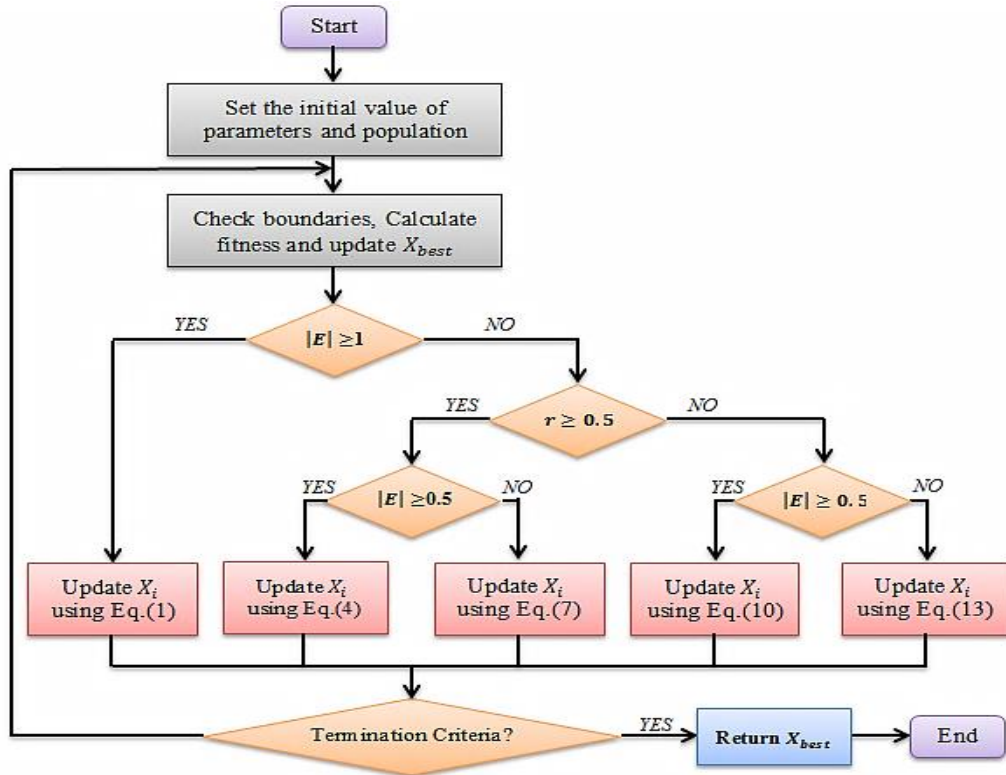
Start

Set the initial value of parameters and population

Check boundaries, Calculate fitness and update $X_{best}$

YES

$|E| \geq 1$

NO

YES

$r \geq 0.5$

NO

YES

$|E| \geq 0.5$

NO

YES

$|E| \geq 0.5$

NO

Update $X_i$ using Eq.(1)

Update $X_i$ using Eq.(4)

Update $X_i$ using Eq.(7)

Update $X_i$ using Eq.(10)

Update $X_i$ using Eq.(13)

Termination Criteria?

YES

Return $X_{best}$

End